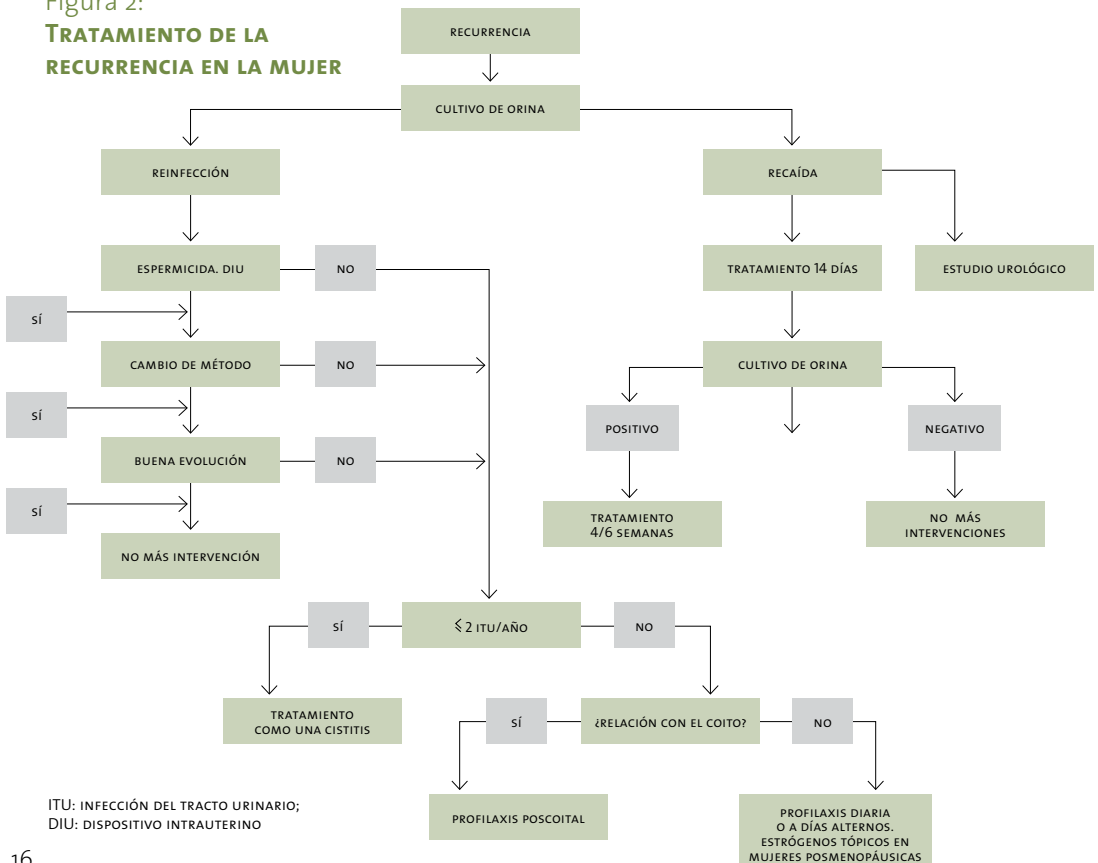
Figura 2:
Tratamiento de la recurrencia en la mujer

recurrencia

cultivo de orina

reinfección

recaída

espermicida. DIU

no

tratamiento 14 días

estudio urológico

sí

cambio de método

no

cultivo de orina

sí

buena evolución

no

positivo

negativo

sí

no más intervención

tratamiento 4/6 semanas

no más intervenciones

sí

$\leqslant$ 2 ITU/año

no

tratamiento como una cistitis

sí

¿relación con el coito?

no

ITU: infección del tracto urinario;
DIU: dispositivo intrauterino

profilaxis poscoital

profilaxis diaria o a días alternos. estrógenos tópicos en mujeres posmenopáusicas

16